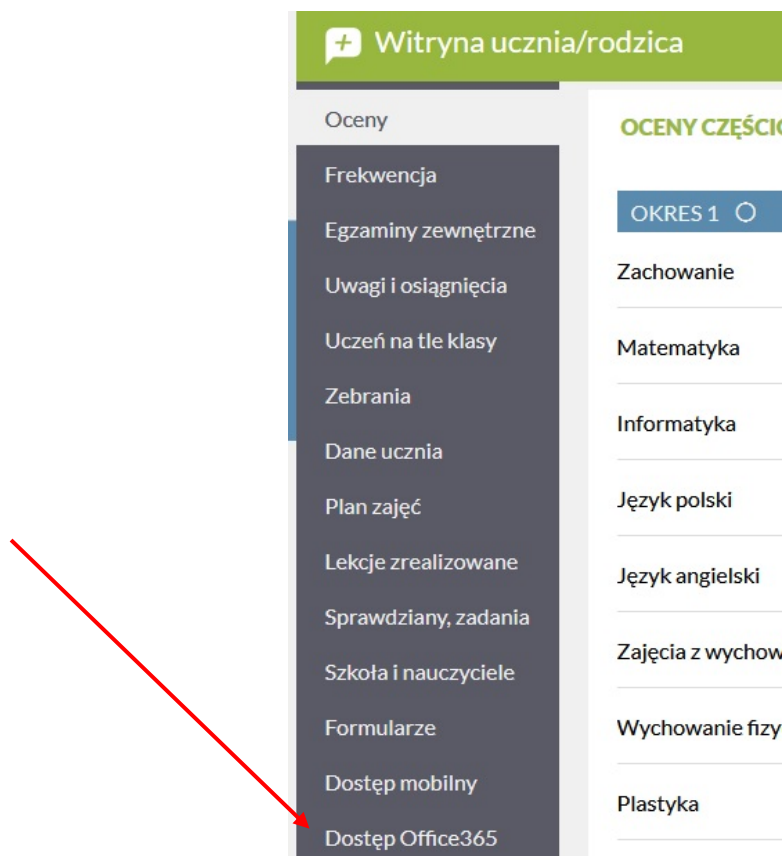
Witryna ucznia/rodzica

Oceny
Frekwencja
Egzaminy zewnętrzne
Uwagi i osiągnięcia
Uczeń na tle klasy
Zebrania
Dane ucznia
Plan zajęć
Lekcje zrealizowane
Sprawdziany, zadania
Szkoła i nauczyciele
Formularze
Dostęp mobilny
Dostęp Office365

OCENY CZĘŚCI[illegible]

OKRES 1

Zachowanie
Matematyka
Informatyka
Język polski
Język angielski
Zajęcia z wychow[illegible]
Wychowanie fizy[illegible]
Plastyka